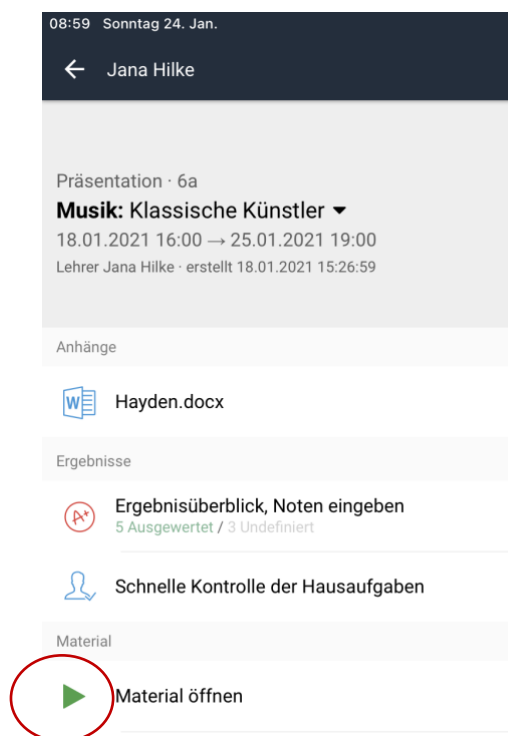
08:59 Sonntag 24. Jan.

Jana Hilke

Präsentation · 6a

**Musik:** Klassische Künstler

18.01.2021 16:00 → 25.01.2021 19:00

Lehrer Jana Hilke · erstellt 18.01.2021 15:26:59

Anhänge

Hayden.docx

Ergebnisse

Ergebnisüberblick, Noten eingeben

5 Ausgewertet / 3 Undefiniert

Schnelle Kontrolle der Hausaufgaben

Material

Material öffnen